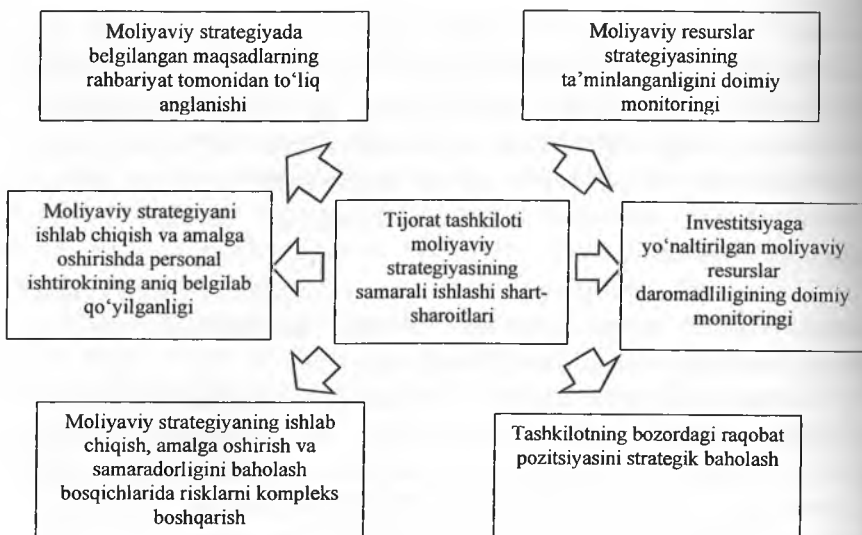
Moliyaviy strategiyada belgilangan maqsadlarning rahbariyat tomonidan to‘liq anglanishi

Moliyaviy resurslar strategiyasining ta’minlanganligini doimiy monitoringi

Moliyaviy strategiyani ishlab chiqish va amalga oshirishda personal ishtirokining aniq belgilab qo‘yilganligi

Tijorat tashkiloti moliyaviy strategiyasining samarali ishlashi shart-sharoitlari

Investitsiyaga yo‘naltirilgan moliyaviy resurslar daromadliligining doimiy monitoringi

Moliyaviy strategiyaning ishlab chiqish, amalga oshirish va samaradorligini baholash bosqichlarida risklarni kompleks boshqarish

Tashkilotning bozordagi raqobat pozitsiyasini strategik baholash